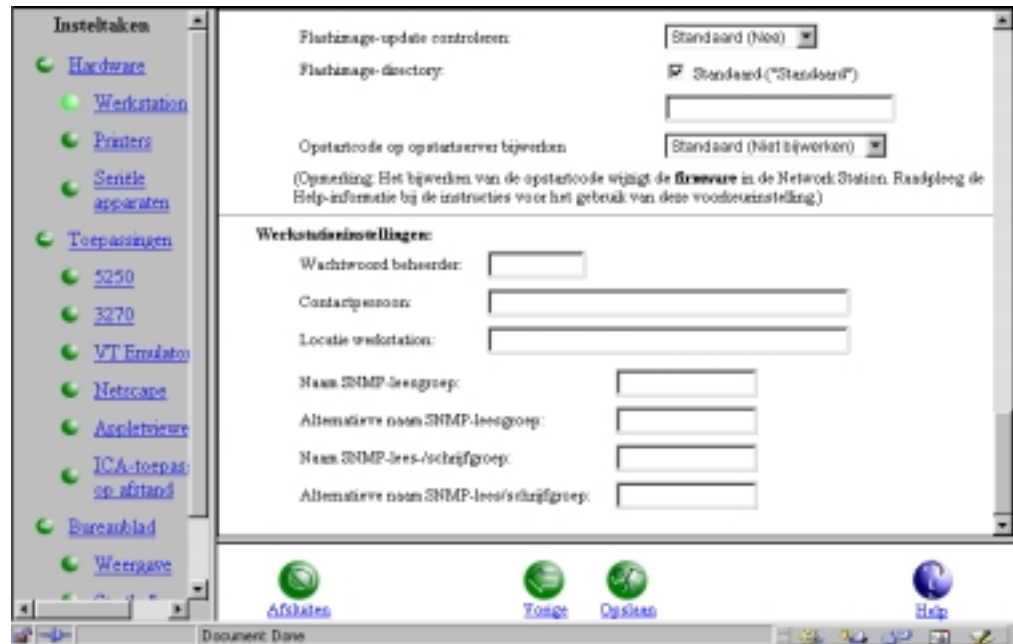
Insteltaken

Hardware

Werkstation

Printers

Seriële apparaten

Toepassingen

5250

3270

VT Emulato

Netscape

Appletviewe

ICA-toepas: op afstand

Bureaublad

Weergave

Flashimage-update controleren: Standaard (Nee)

Flashimage-directory: Standaard ("Standaard")

Opstartcode op opstartserver bijwerken Standaard (Niet bijwerken)

(Opmerking: Het bijwerken van de opstartcode wijzigt de **firmware** in de Network Station. Raadpleeg de Help-informatie bij de instructies voor het gebruik van deze voorkeursinstelling.)

**Werkstationinstellingen:**

Wachtwoord beheerder:

Contactpersoon:

Locatie werkstation:

Naam SNMP-leesgroep:

Alternatieve naam SNMP-leesgroep:

Naam SNMP-lees-/schrijfgroep:

Alternatieve naam SNMP-lees-/schrijfgroep:

Afsluiten

Vorige

Opslaan

Help

Document: Done